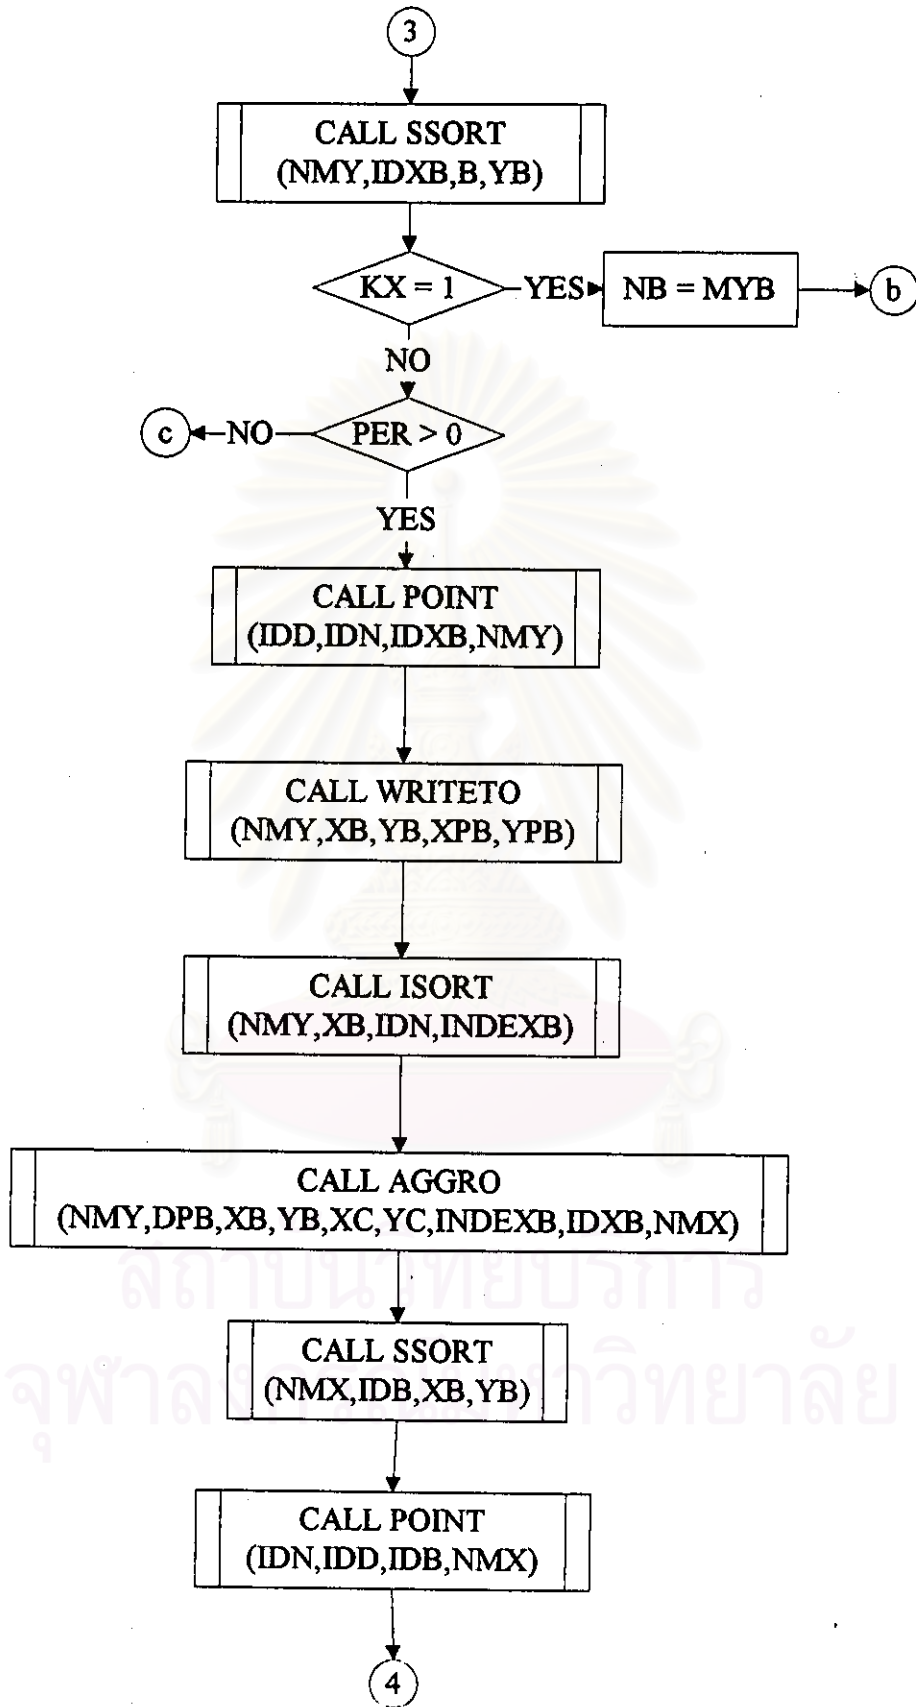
3

CALL SSORT (NMY,IDXB,B,YB)

KX = 1

YES

NB = MYB

b

NO

c

NO

PER > 0

YES

CALL POINT (IDD,IDN,IDXB,NMY)

CALL WRITETO (NMY,XB,YB,XPB,YPB)

CALL ISORT (NMY,XB,IDN,INDEXB)

CALL AGGRO (NMY,DPB,XB,YB,XC,YC,INDEXB,IDXB,NMX)

CALL SSORT (NMX,IDB,XB,YB)

CALL POINT (IDN,IDD,IDB,NMX)

4

สถาบันวิทยบริการ
จุฬาลงกรณ์มหาวิทยาลัย